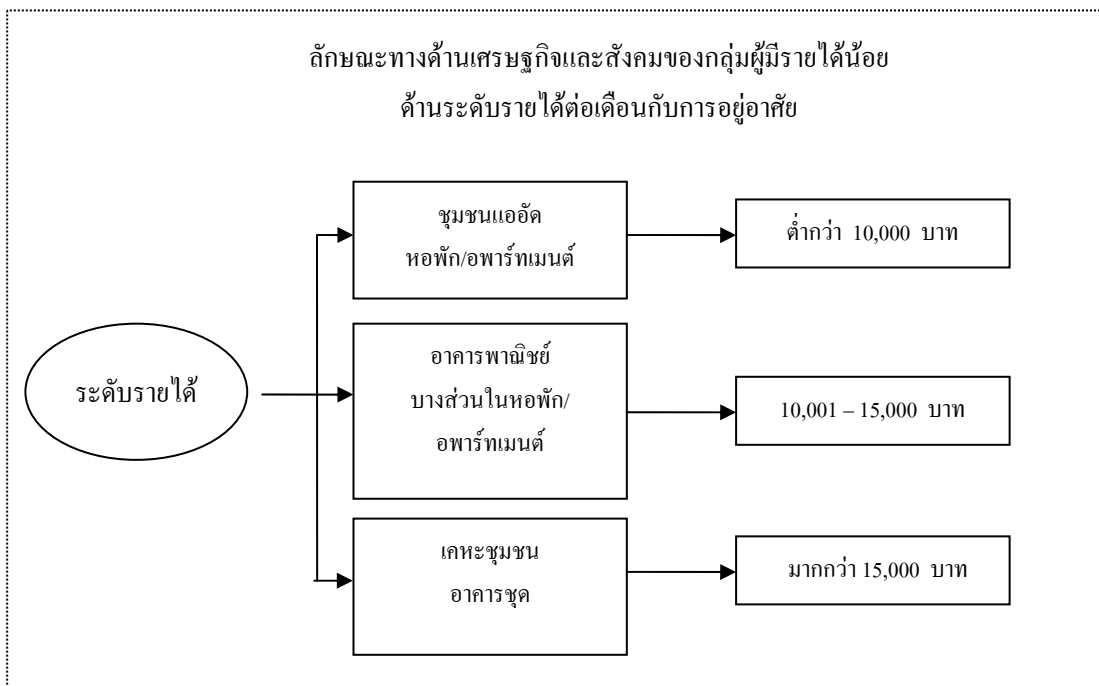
ลักษณะทางด้านเศรษฐกิจและสังคมของกลุ่มผู้มีรายได้น้อย
ด้านระดับรายได้ต่อเดือนกับการอยู่อาศัย

ระดับรายได้

ชุมชนแออัด
หอพัก/อพาร์ทเมนต์

ต่ำกว่า 10,000 บาท

อาคารพาณิชย์
บางส่วนในหอพัก/
อพาร์ทเมนต์

10,001 – 15,000 บาท

เคหะชุมชน
อาคารชุด

มากกว่า 15,000 บาท